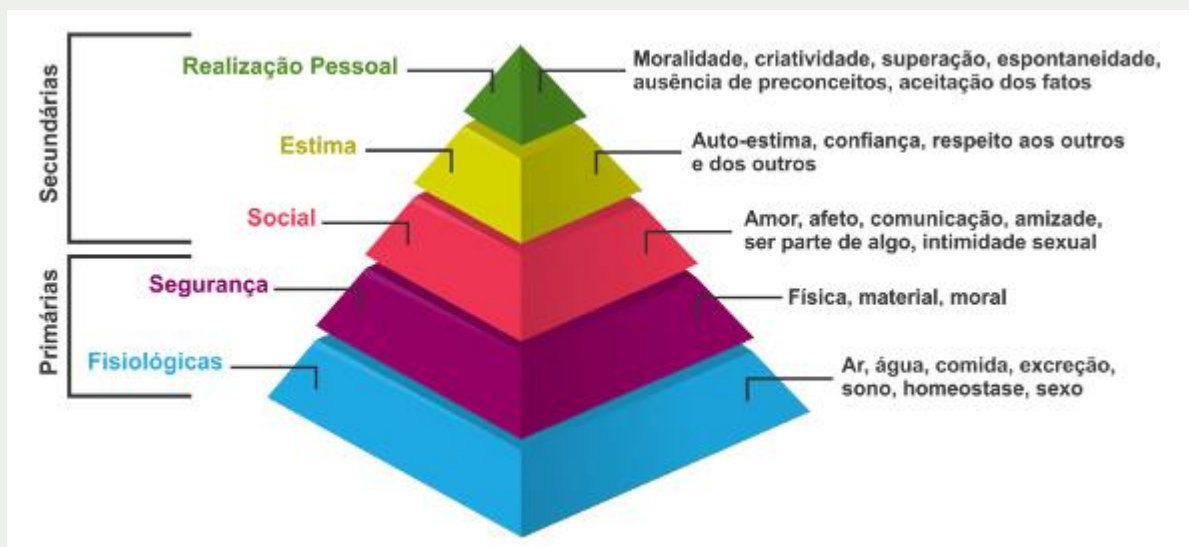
Secundárias

Primárias

Realização Pessoal

Moralidade, criatividade, superação, espontaneidade, ausência de preconceitos, aceitação dos fatos

Estima

Auto-estima, confiança, respeito aos outros e dos outros

Social

Amor, afeto, comunicação, amizade, ser parte de algo, intimidade sexual

Segurança

Física, material, moral

Fisiológicas

Ar, água, comida, excreção, sono, homeostase, sexo